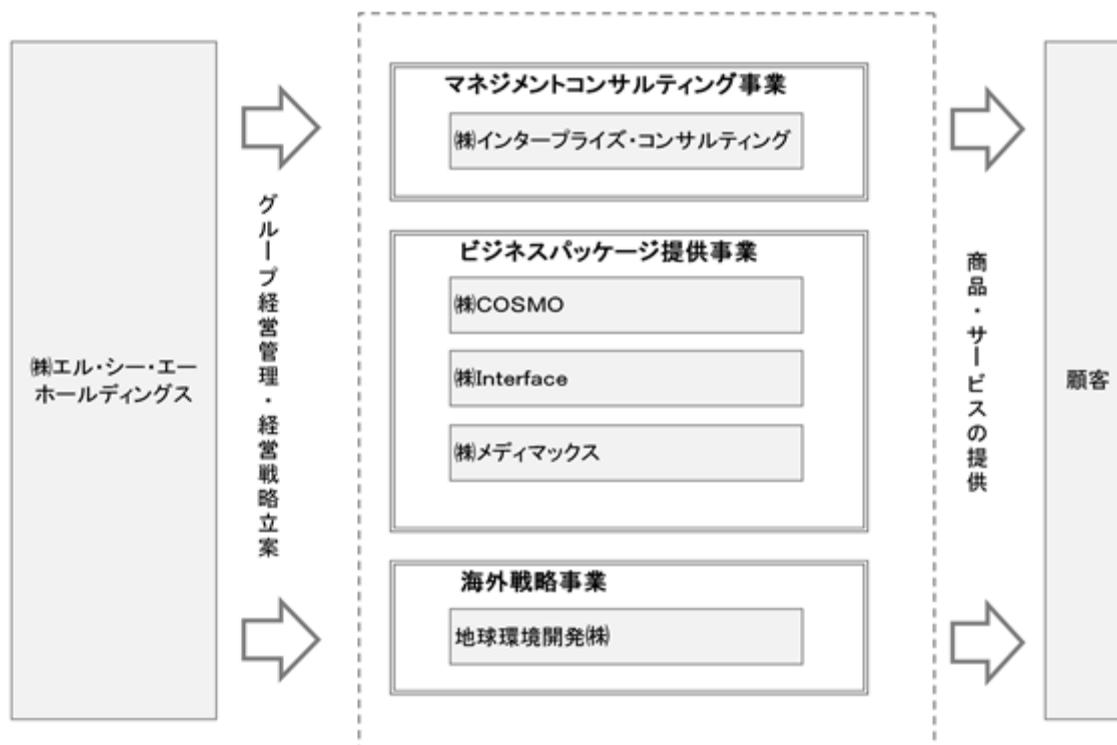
㈱エル・シー・エーホールディングス

グループ経営管理・経営戦略立案

マネジメントコンサルティング事業

㈱インタープライズ・コンサルティング

ビジネスパッケージ提供事業

㈱COSMO

㈱Interface

㈱メディマックス

海外戦略事業

地球環境開発㈱

商品・サービスの提供

顧客